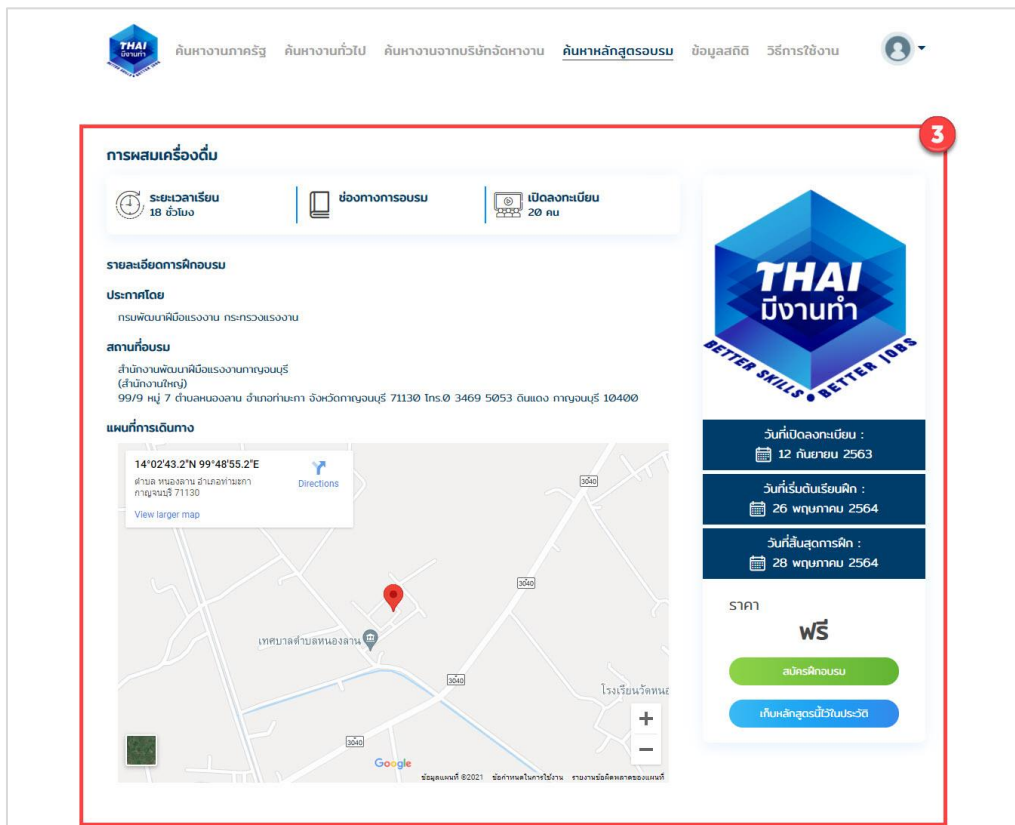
THAI มีงานทำ

ค้นหางานภาครัฐ ค้นหางานทั่วไป ค้นหางานจากบริษัทจัดหางาน ค้นหาหลักสูตรอบรม ข้อมูลสถิติ วิธีการใช้งาน

3

การผสมเครื่องดื่ม

ระยะเวลาเรียน
18 ชั่วโมง

ช่องทางการอบรม

เปิดลงทะเบียน
20 คน

รายละเอียดการฝึกอบรม

ประกาศโดย
กรมพัฒนาฝีมือแรงงาน กระทรวงแรงงาน

สถานที่อบรม
สำนักงานพัฒนาฝีมือแรงงานกาญจนบุรี
(สำนักงานใหญ่)
99/9 หมู่ 7 ตำบลหนองลาน อำเภอท่ามะกา จังหวัดกาญจนบุรี 71130 โทร.0 3469 5053 ดินแดง กาญจนบุรี 10400

แผนที่การเดินทาง

14°02'43.2"N 99°48'55.2"E
ตำบล หนองลาน อำเภอท่ามะกา กาญจนบุรี 71130
Directions
View larger map

3040
3040
3040
3040
เทศบาลตำบลหนองลาน
โรงเรียนวัดหนอ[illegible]
Google
ข้อมูลแผนที่ ©2021 ข้อกำหนดในการใช้งาน รายงานข้อผิดพลาดของแผนที่

THAI มีงานทำ
BETTER SKILLS • BETTER JOBS

วันที่เปิดลงทะเบียน :
12 กันยายน 2563

วันที่เริ่มต้นเรียนฝึก :
26 พฤษภาคม 2564

วันที่สิ้นสุดการฝึก :
28 พฤษภาคม 2564

ราคา
ฟรี

สมัครฝึกอบรม

เก็บหลักสูตรนี้ไว้ในประวัติ